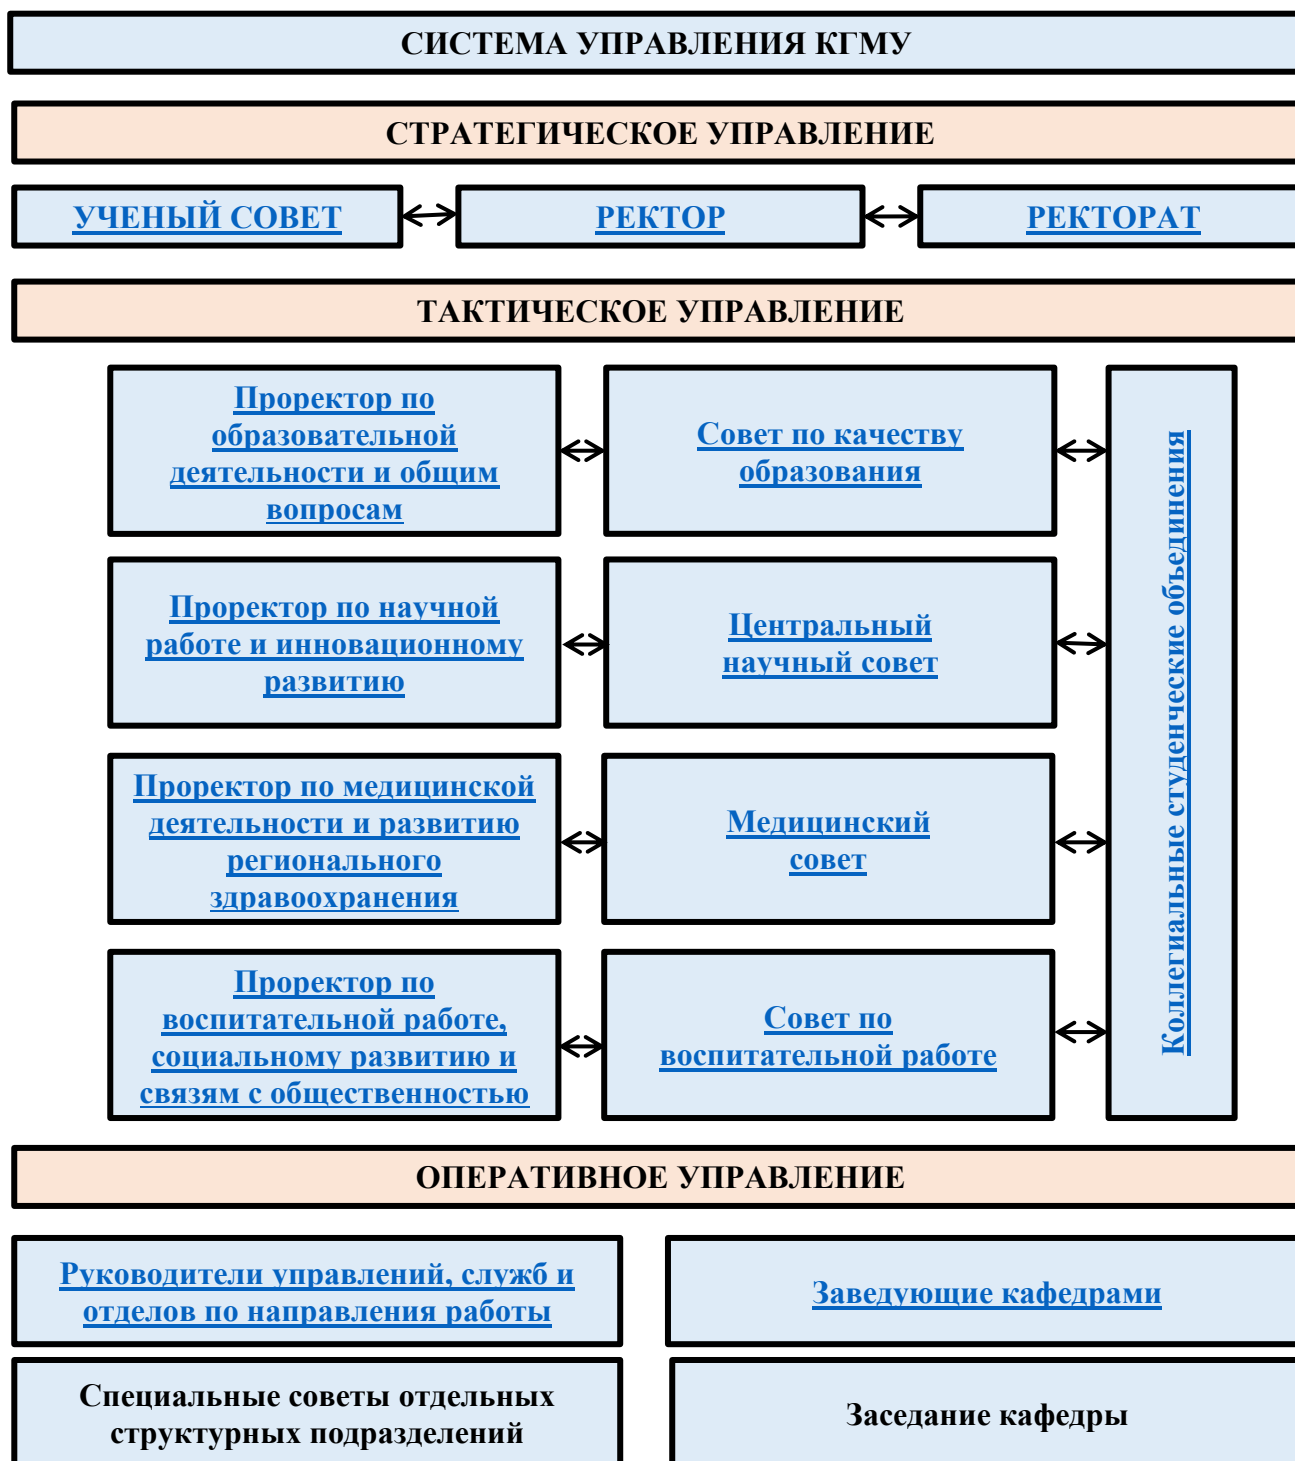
СИСТЕМА УПРАВЛЕНИЯ КГМУ

СТРАТЕГИЧЕСКОЕ УПРАВЛЕНИЕ

УЧЕНЫЙ СОВЕТ

РЕКТОР

РЕКТОРАТ

ТАКТИЧЕСКОЕ УПРАВЛЕНИЕ

Проректор по образовательной деятельности и общим вопросам

Совет по качеству образования

Проректор по научной работе и инновационному развитию

Центральный научный совет

Проректор по медицинской деятельности и развитию регионального здравоохранения

Медицинский совет

Проректор по воспитательной работе, социальному развитию и связям с общественностью

Совет по воспитательной работе

Коллегиальные студенческие объединения

ОПЕРАТИВНОЕ УПРАВЛЕНИЕ

Руководители управлений, служб и отделов по направления работы

Заведующие кафедрами

Специальные советы отдельных структурных подразделений

Заседание кафедры